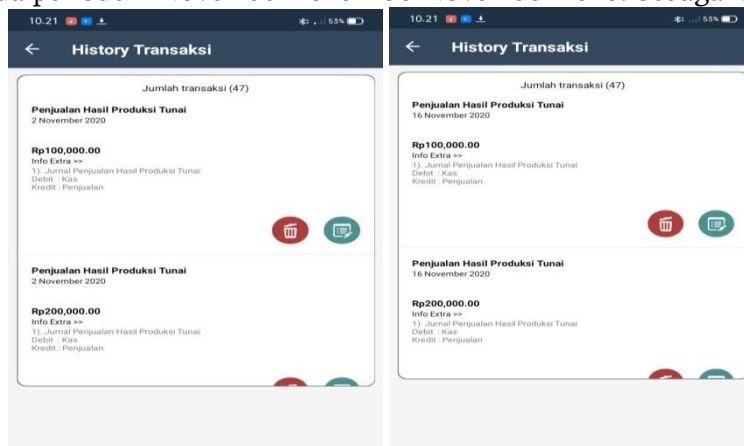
10.21 55%

History Transaksi

Jumlah transaksi (47)

Penjualan Hasil Produksi Tunai
2 November 2020

Rp100,000.00
Info Extra >>
1). Jurnal Penjualan Hasil Produksi Tunai
Debit : Kas
Kredit : Penjualan

Penjualan Hasil Produksi Tunai
2 November 2020

Rp200,000.00
Info Extra >>
1). Jurnal Penjualan Hasil Produksi Tunai
Debit : Kas
Kredit : Penjualan

10.21 53%

History Transaksi

Jumlah transaksi (47)

Penjualan Hasil Produksi Tunai
16 November 2020

Rp100,000.00
Info Extra >>
1). Jurnal Penjualan Hasil Produksi Tunai
Debit : Kas
Kredit : Penjualan

Penjualan Hasil Produksi Tunai
16 November 2020

Rp200,000.00
Info Extra >>
1). Jurnal Penjualan Hasil Produksi Tunai
Debit : Kas
Kredit : Penjualan